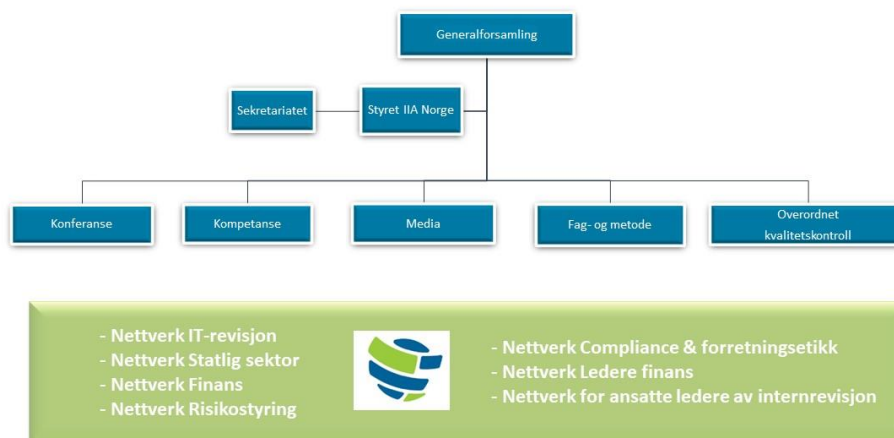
Generalforsamling

Sekretariatet

Styret IIA Norge

Konferanse

Kompetanse

Media

Fag- og metode

Overordnet kvalitetskontroll

- Nettverk IT-revisjon
- Nettverk Statlig sektor
- Nettverk Finans
- Nettverk Risikostyring

- Nettverk Compliance & forretningsetikk
- Nettverk Ledere finans
- Nettverk for ansatte ledere av internrevisjon